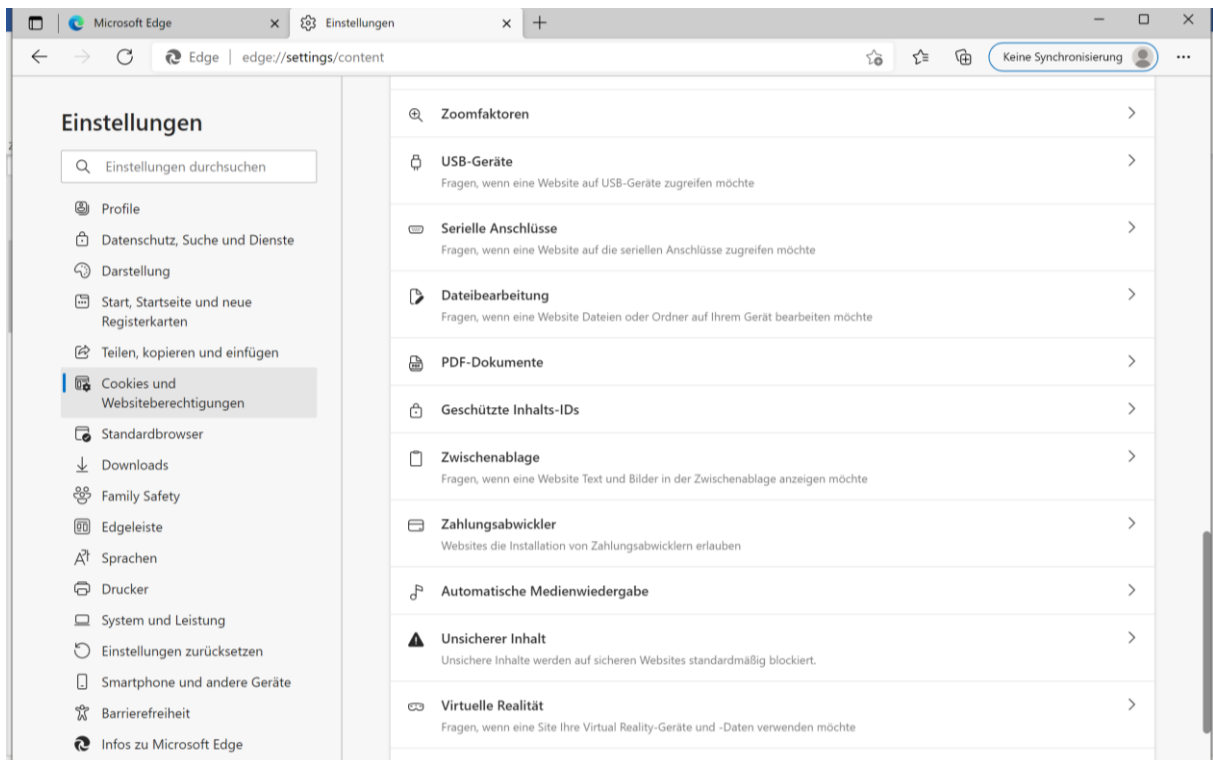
Microsoft Edge
Einstellungen
Edge | edge://settings/content
Keine Synchronisierung

Einstellungen

Einstellungen durchsuchen

Profile
Datenschutz, Suche und Dienste
Darstellung
Start, Startseite und neue Registerkarten
Teilen, kopieren und einfügen
Cookies und Websiteberechtigungen
Standardbrowser
Downloads
Family Safety
Edgeleiste
Sprachen
Drucker
System und Leistung
Einstellungen zurücksetzen
Smartphone und andere Geräte
Barrierefreiheit
Infos zu Microsoft Edge

Zoomfaktoren

USB-Geräte
Fragen, wenn eine Website auf USB-Geräte zugreifen möchte

Serielle Anschlüsse
Fragen, wenn eine Website auf die seriellen Anschlüsse zugreifen möchte

Dateibearbeitung
Fragen, wenn eine Website Dateien oder Ordner auf Ihrem Gerät bearbeiten möchte

PDF-Dokumente

Geschützte Inhalts-IDs

Zwischenablage
Fragen, wenn eine Website Text und Bilder in der Zwischenablage anzeigen möchte

Zahlungsabwickler
Websites die Installation von Zahlungsabwicklern erlauben

Automatische Medienwiedergabe

Unsicherer Inhalt
Unsichere Inhalte werden auf sicheren Websites standardmäßig blockiert.

Virtuelle Realität
Fragen, wenn eine Site Ihre Virtual Reality-Geräte und -Daten verwenden möchte